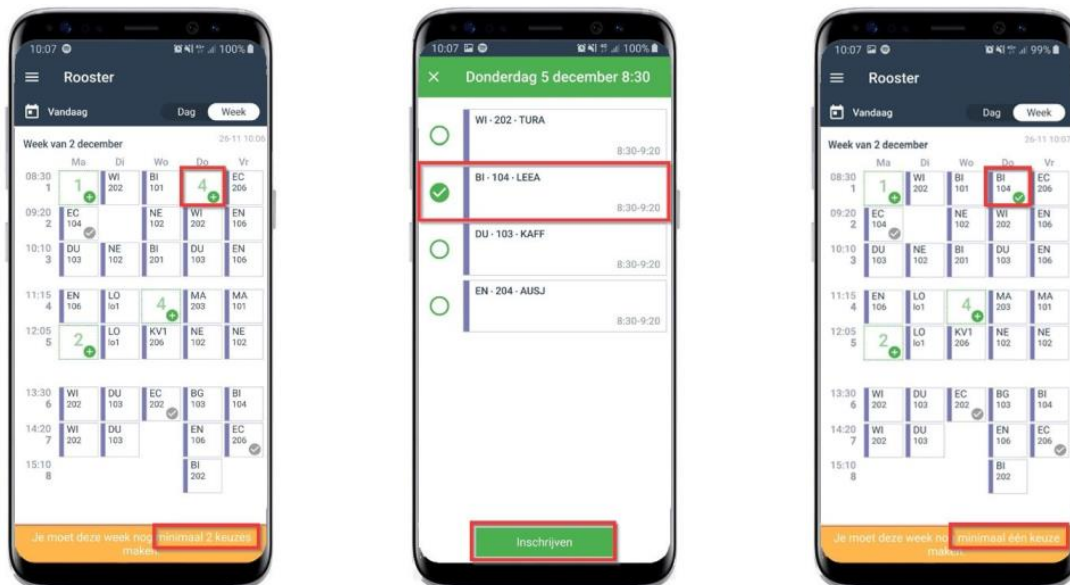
10:07 100%
Rooster
Vandaag
Dag Week
Week van 2 december
26-11 10:06

| | Ma | Di | Wo | Do | Vr |
|---|---|---|---|---|---|
| 08:30 1 | 1 | WI 202 | BI 101 | 4 | EC 206 |
| 09:20 2 | EC 104 | | NE 102 | WI 202 | EN 106 |
| 10:10 3 | DU 103 | NE 102 | BI 201 | DU 103 | EN 106 |
| 11:15 4 | EN 106 | LO lo1 | 4 | MA 203 | MA 101 |
| 12:05 5 | 2 | LO lo1 | KV1 206 | NE 102 | NE 102 |
| 13:30 6 | WI 202 | DU 103 | EC 202 | BG 103 | BI 104 |
| 14:20 7 | WI 202 | DU 103 | | EN 106 | EC 206 |
| 15:10 8 | | | | BI 202 | |

Je moet deze week nog minimaal 2 keuzes maken.

10:07 100%
Donderdag 5 december 8:30
WI - 202 - TURA
8:30-9:20
BI - 104 - LEEA
8:30-9:20
DU - 103 - KAFF
8:30-9:20
EN - 204 - AUSJ
8:30-9:20
Inschrijven

10:07 99%
Rooster
Vandaag
Dag Week
Week van 2 december
26-11 10:07

| | Ma | Di | Wo | Do | Vr |
|---|---|---|---|---|---|
| 08:30 1 | 1 | WI 202 | BI 101 | BI 104 | EC 206 |
| 09:20 2 | EC 104 | | NE 102 | WI 202 | EN 106 |
| 10:10 3 | DU 103 | NE 102 | BI 201 | DU 103 | EN 106 |
| 11:15 4 | EN 106 | LO lo1 | 4 | MA 203 | MA 101 |
| 12:05 5 | 2 | LO lo1 | KV1 206 | NE 102 | NE 102 |
| 13:30 6 | WI 202 | DU 103 | EC 202 | BG 103 | BI 104 |
| 14:20 7 | WI 202 | DU 103 | | EN 106 | EC 206 |
| 15:10 8 | | | | BI 202 | |

Je moet deze week nog minimaal één keuze maken.